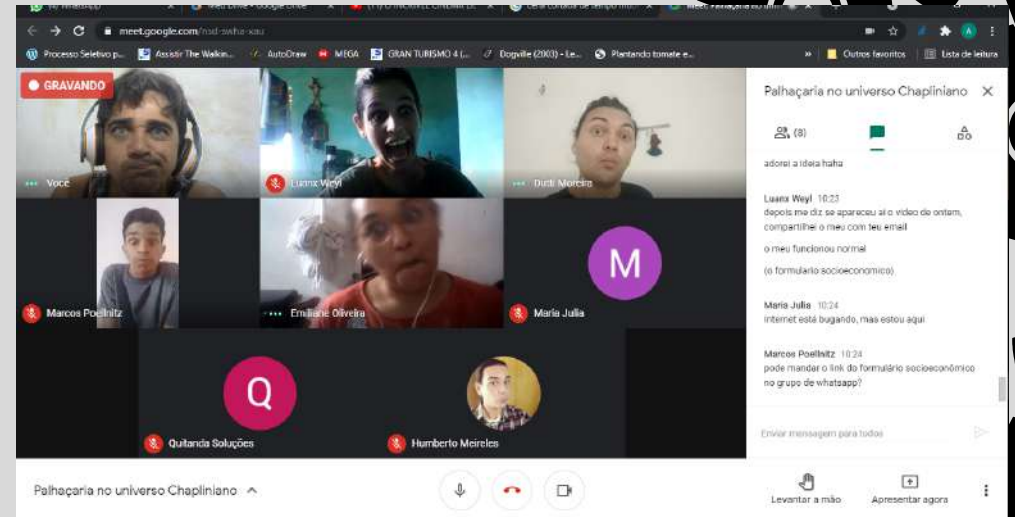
meet.google.com/nsd-swha-xau

Processo Seletivo p... Assistir The Walkin... AutoDraw MEGA GRAN TURISMO 4 (... Dogville (2003) - Le... Plantando tomate e... Outros favoritos Lista de leitura

GRAVANDO

Você

Luanx Weyl

Dudi Moreira

Marcos Poellnitz

Emiliane Oliveira

M

Maria Julia

Q

Quitanda Soluções

Humberto Meireles

Palhaçaria no universo Chapliniano

(8)

adorei a ideia haha

Luanx Weyl 10:23
depois me diz se apareceu aí o vídeo de ontem, compartilhei o meu com teu email

o meu funcionou normal

(o formulario socioeconomico)

Maria Julia 10:24
internet está bugando, mas estou aqui

Marcos Poellnitz 10:24
pode mandar o link do formulário socioeconômico no grupo de whatsapp?

Enviar mensagem para todos

Palhaçaria no universo Chapliniano

Levantar a mão

Apresentar agora